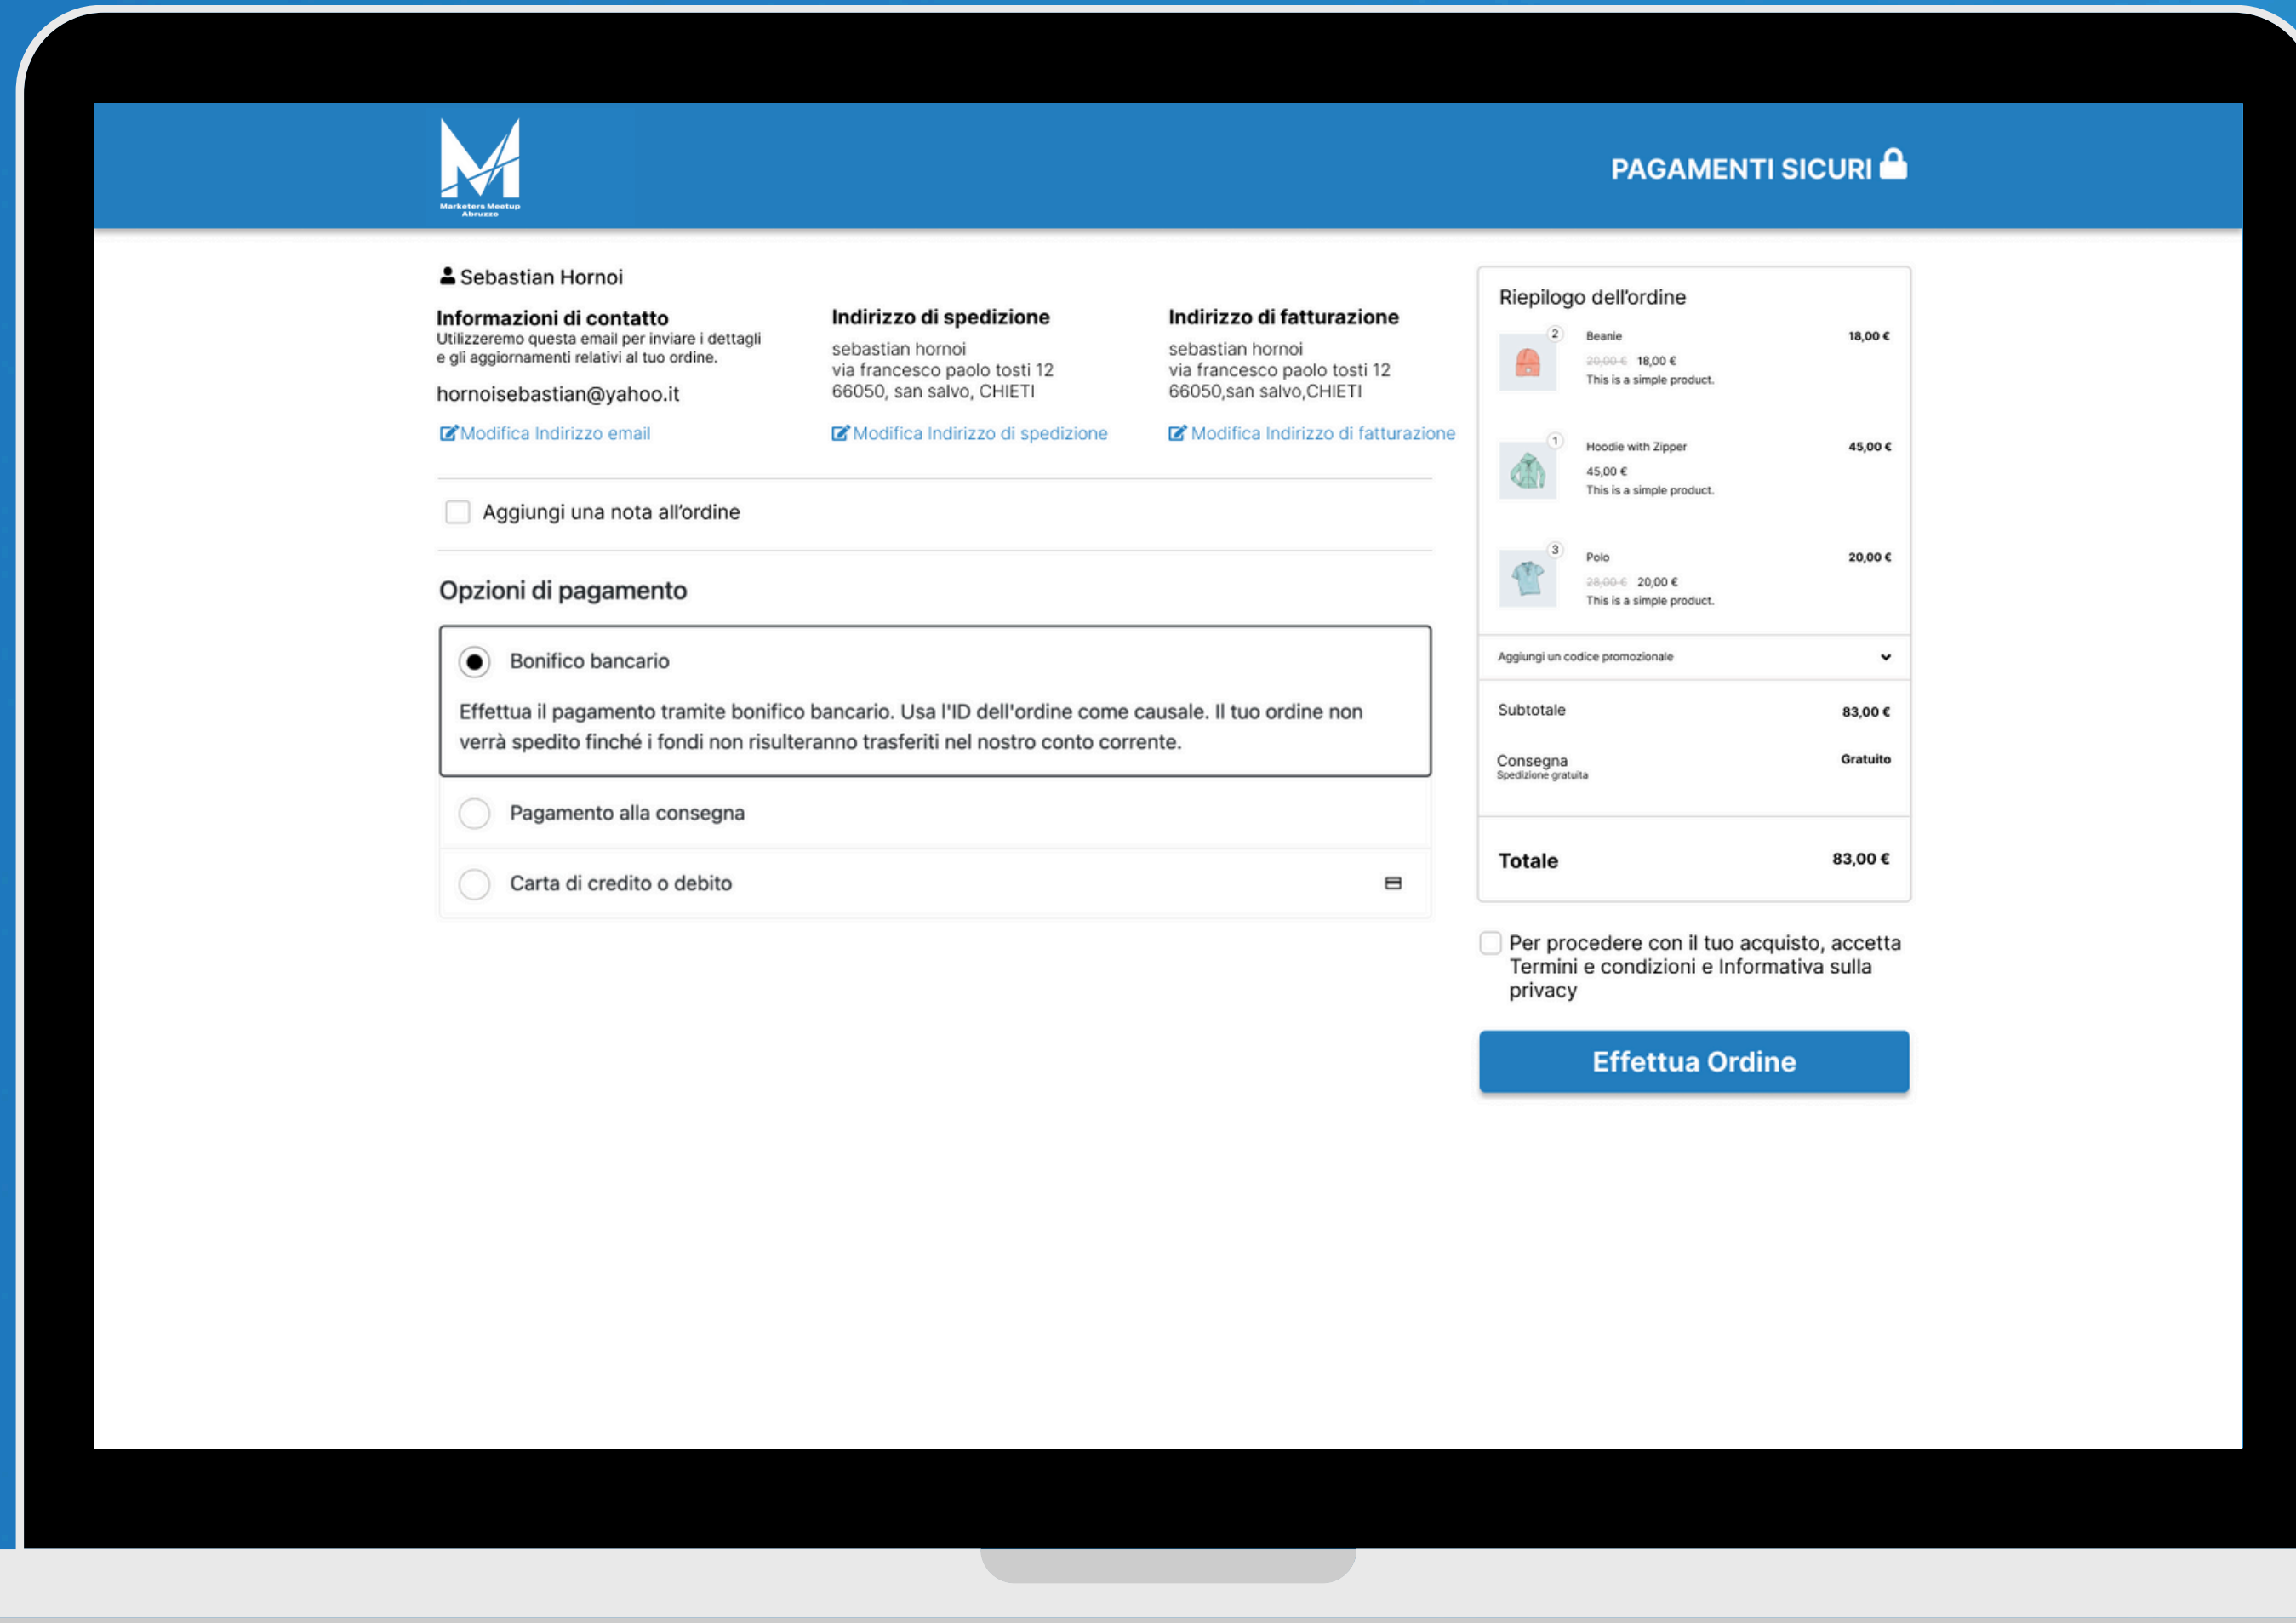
Marketers Meetup Abruzzo

PAGAMENTI SICURI

Sebastian Hornoi

Informazioni di contatto
Utilizzeremo questa email per inviare i dettagli e gli aggiornamenti relativi al tuo ordine.

hornoisebastian@yahoo.it

Modifica Indirizzo email

Indirizzo di spedizione
sebastian hornoi
via francesco paolo tosti 12
66050, san salvo, CHIETI

Modifica Indirizzo di spedizione

Indirizzo di fatturazione
sebastian hornoi
via francesco paolo tosti 12
66050,san salvo,CHIETI

Modifica Indirizzo di fatturazione

Aggiungi una nota all'ordine

Opzioni di pagamento

Bonifico bancario

Effettua il pagamento tramite bonifico bancario. Usa l'ID dell'ordine come causale. Il tuo ordine non verrà spedito finché i fondi non risulteranno trasferiti nel nostro conto corrente.

Pagamento alla consegna

Carta di credito o debito

Riepilogo dell'ordine

2
Beanie 18,00 €
20,00 € 18,00 €
This is a simple product.

1
Hoodie with Zipper 45,00 €
45,00 €
This is a simple product.

3
Polo 20,00 €
28,00 € 20,00 €
This is a simple product.

Aggiungi un codice promozionale

Subtotale 83,00 €

Consegna Gratuito
Spedizione gratuita

Totale 83,00 €

Per procedere con il tuo acquisto, accetta Termini e condizioni e Informativa sulla privacy

Effettua Ordine